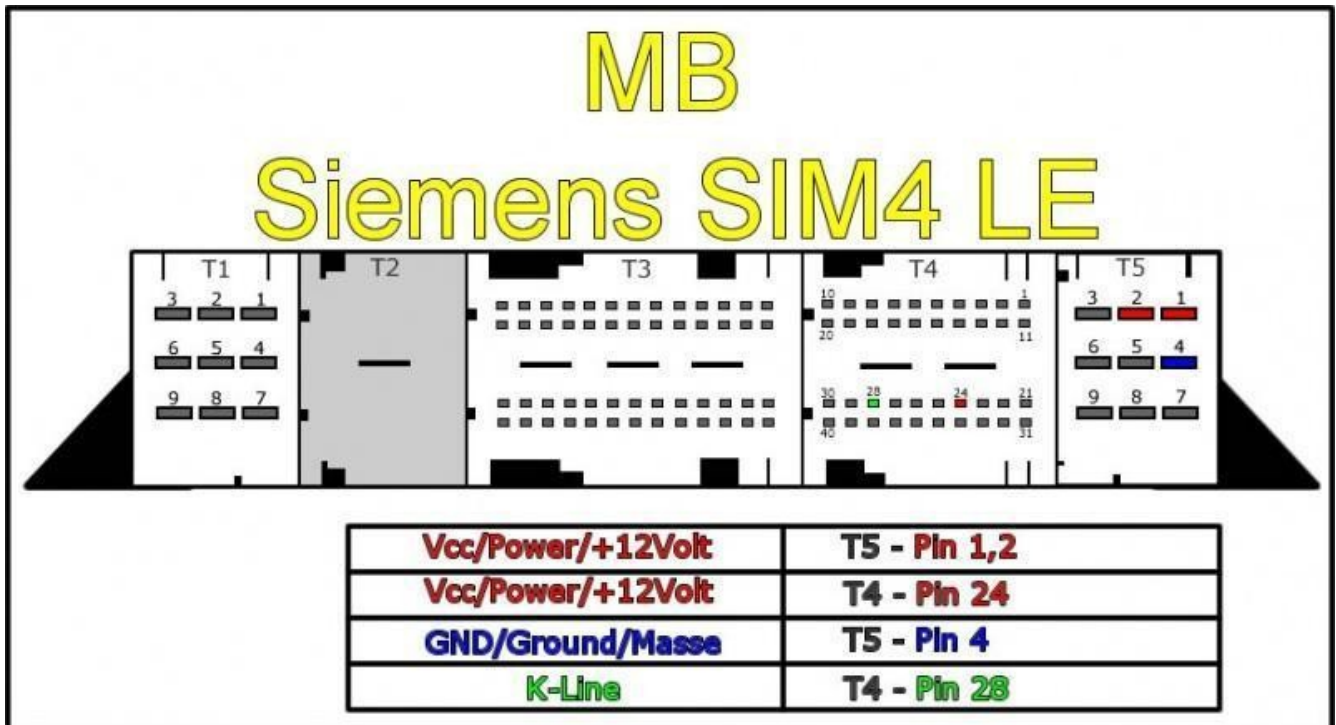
MB
Siemens SIM4 LE

T1
3 2 1
6 5 4
9 8 7

T2

T3

T4
10 1
20 11
30 28 24 21
40 31

T5
3 2 1
6 5 4
9 8 7

| Vcc/Power/+12Volt | T5 - Pin 1,2 |
|---|---|
| Vcc/Power/+12Volt | T4 - Pin 24 |
| GND/Ground/Masse | T5 - Pin 4 |
| K-Line | T4 - Pin 28 |